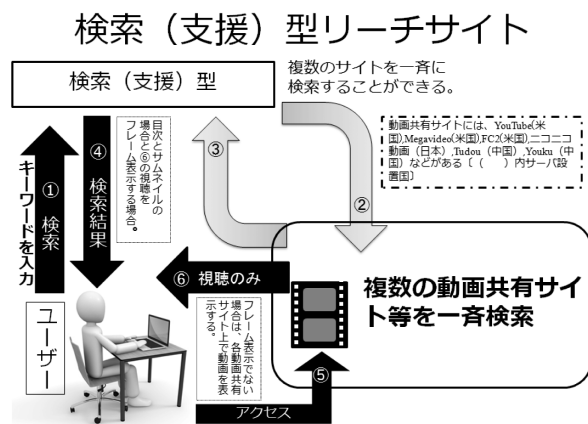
検索（支援）型リーチサイト

検索（支援）型

複数のサイトを一斉に検索することができる。

動画共有サイトには、YouTube(米国),Megavideo(米国),FC2(米国),ニコニコ動画（日本）,Tudou（中国）,Youku（中国）などがある〔（　）内サーバ設置国〕

③

②

④ 検索結果

目次とサムネイルの場合と⑥の視聴をフレーム表示する場合。

① 検索

キーワードを入力

⑥ 視聴のみ

フレーム表示でない場合は、各動画共有サイト上で動画を表示する。

複数の動画共有サイト等を一斉検索

ユーザー

⑤

アクセス